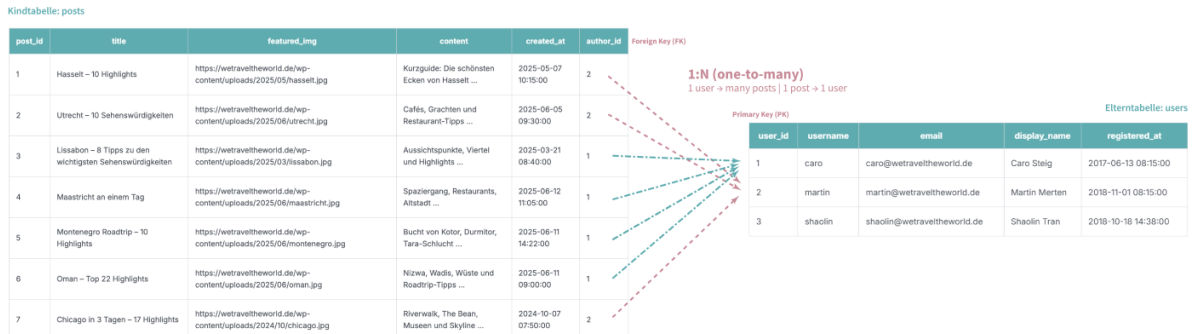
Kindtabelle: posts

| post_id | title | featured_img | content | created_at | author_id |
|---|---|---|---|---|---|
| 1 | Hasselt – 10 Highlights | https://wetraveltheworld.de/wp-content/uploads/2025/05/hasselt.jpg | Kurzguide: Die schönsten Ecken von Hasselt ... | 2025-05-07 10:15:00 | 2 |
| 2 | Utrecht – 10 Sehenswürdigkeiten | https://wetraveltheworld.de/wp-content/uploads/2025/06/utrecht.jpg | Cafés, Grachten und Restaurant-Tipps ... | 2025-06-05 09:30:00 | 2 |
| 3 | Lissabon – 8 Tipps zu den wichtigsten Sehenswürdigkeiten | https://wetraveltheworld.de/wp-content/uploads/2025/03/lissabon.jpg | Aussichtspunkte, Viertel und Highlights ... | 2025-03-21 08:40:00 | 1 |
| 4 | Maastricht an einem Tag | https://wetraveltheworld.de/wp-content/uploads/2025/06/maastricht.jpg | Spaziergang, Restaurants, Altstadt ... | 2025-06-12 11:05:00 | 1 |
| 5 | Montenegro Roadtrip – 10 Highlights | https://wetraveltheworld.de/wp-content/uploads/2025/06/montenegro.jpg | Bucht von Kotor, Durmitor, Tara-Schlucht ... | 2025-06-11 14:22:00 | 1 |
| 6 | Oman – Top 22 Highlights | https://wetraveltheworld.de/wp-content/uploads/2025/06/oman.jpg | Nizwa, Wadis, Wüste und Roadtrip-Tipps ... | 2025-06-11 09:00:00 | 1 |
| 7 | Chicago in 3 Tagen – 17 Highlights | https://wetraveltheworld.de/wp-content/uploads/2024/10/chicago.jpg | Riverwalk, The Bean, Museen und Skyline ... | 2024-10-07 07:50:00 | 2 |

Foreign Key (FK)

1:N (one-to-many)
1 user → many posts | 1 post → 1 user

Primary Key (PK)

Elterntabelle: users

| user_id | username | email | display_name | registered_at |
|---|---|---|---|---|
| 1 | caro | caro@wetraveltheworld.de | Caro Steig | 2017-06-13 08:15:00 |
| 2 | martin | martin@wetraveltheworld.de | Martin Merten | 2018-11-01 08:15:00 |
| 3 | shaolin | shaolin@wetraveltheworld.de | Shaolin Tran | 2018-10-16 14:38:00 |